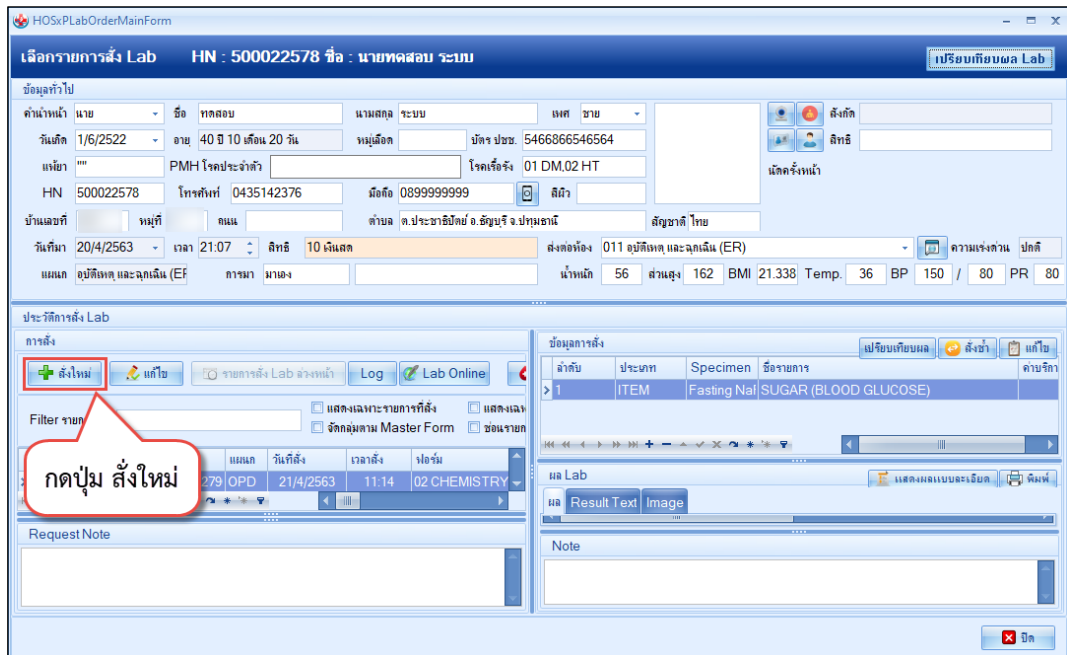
HOSxPLabOrderMainForm

เลือกรายการสั่ง Lab HN : 500022578 ชื่อ : นายทดสอบ ระบบ

เปรียบเทียบผล Lab

ข้อมูลทั่วไป

คำนำหน้า นาย ชื่อ ทดสอบ นามสกุล ระบบ เพศ ชาย สังกัด

วันเกิด 1/6/2522 อายุ 40 ปี 10 เดือน 20 วัน หมู่เลือด บัตร ปชช. 5466866546564 สิทธิ

แพ้ยา "" PMH โรคประจำตัว โรคเรื้อรัง 01 DM,02 HT นัดครั้งหน้า

HN 500022578 โทรศัพท์ 0435142376 มือถือ 0899999999 สีผิว

บ้านเลขที่ หมู่ที่ ถนน ตำบล ต.ประชาธิปัตย์ อ.ธัญบุรี จ.ปทุมธานี สัญชาติ ไทย

วันที่มา 20/4/2563 เวลา 21:07 สิทธิ 10 เงินสด ส่งต่อห้อง 011 อุบัติเหตุ และฉุกเฉิน (ER) ความเร่งด่วน ปกติ

แผนก อุบัติเหตุ และฉุกเฉิน (ER การมา มาเอง น้ำหนัก 56 ส่วนสูง 162 BMI 21.338 Temp. 36 BP 150 / 80 PR 80

ประวัติการสั่ง Lab

การสั่ง

สั่งใหม่ แก้ไข รายการสั่ง Lab ล่วงหน้า Log Lab Online

Filter รายก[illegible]

แสดงเฉพาะรายการที่สั่ง แสดงเฉพ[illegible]
จัดกลุ่มตาม Master Form ซ่อนรายก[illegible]

| | แผนก | วันที่สั่ง | เวลาสั่ง | ฟอร์ม |
|---|---|---|---|---|
| 279 | OPD | 21/4/2563 | 11:14 | 02 CHEMISTRY |

กดปุ่ม สั่งใหม่

Request Note

ข้อมูลการสั่ง

เปรียบเทียบผล สั่งซ้ำ แก้ไข

| ลำดับ | ประเภท | Specimen | ชื่อรายการ | ค่าบริก |
|---|---|---|---|---|
| 1 | ITEM | Fasting Naf | SUGAR (BLOOD GLUCOSE) | |

ผล Lab

แสดงผลแบบละเอียด พิมพ์

ผล Result Text Image

Note

ปิด